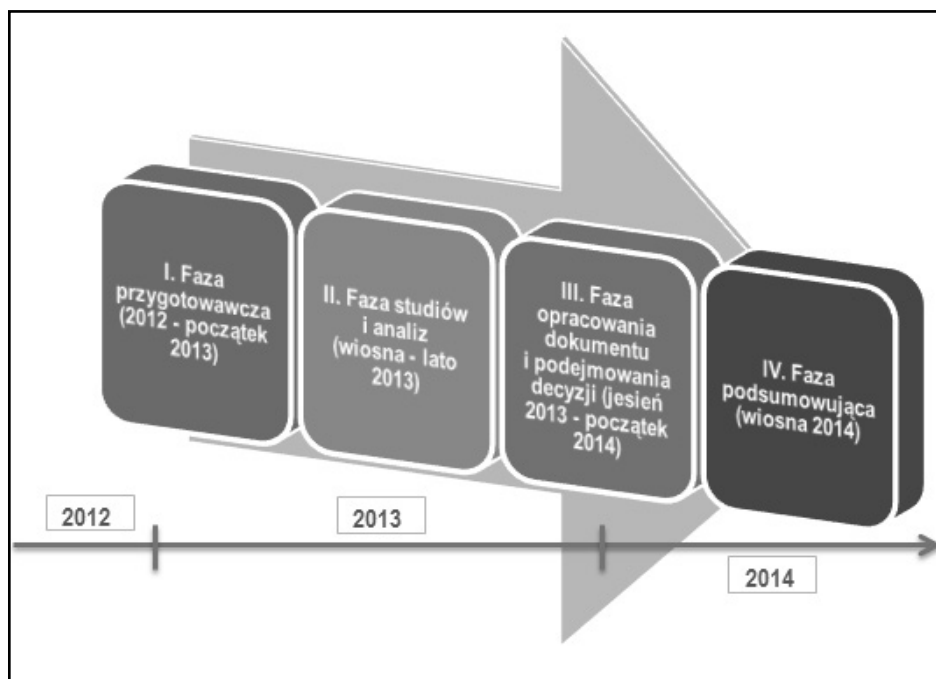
I. Faza przygotowawcza (2012 - początek 2013)

II. Faza studiów i analiz (wiosna - lato 2013)

III. Faza opracowania dokumentu i podejmowania decyzji (jesień 2013 - początek 2014)

IV. Faza podsumowująca (wiosna 2014)

2012

2013

2014